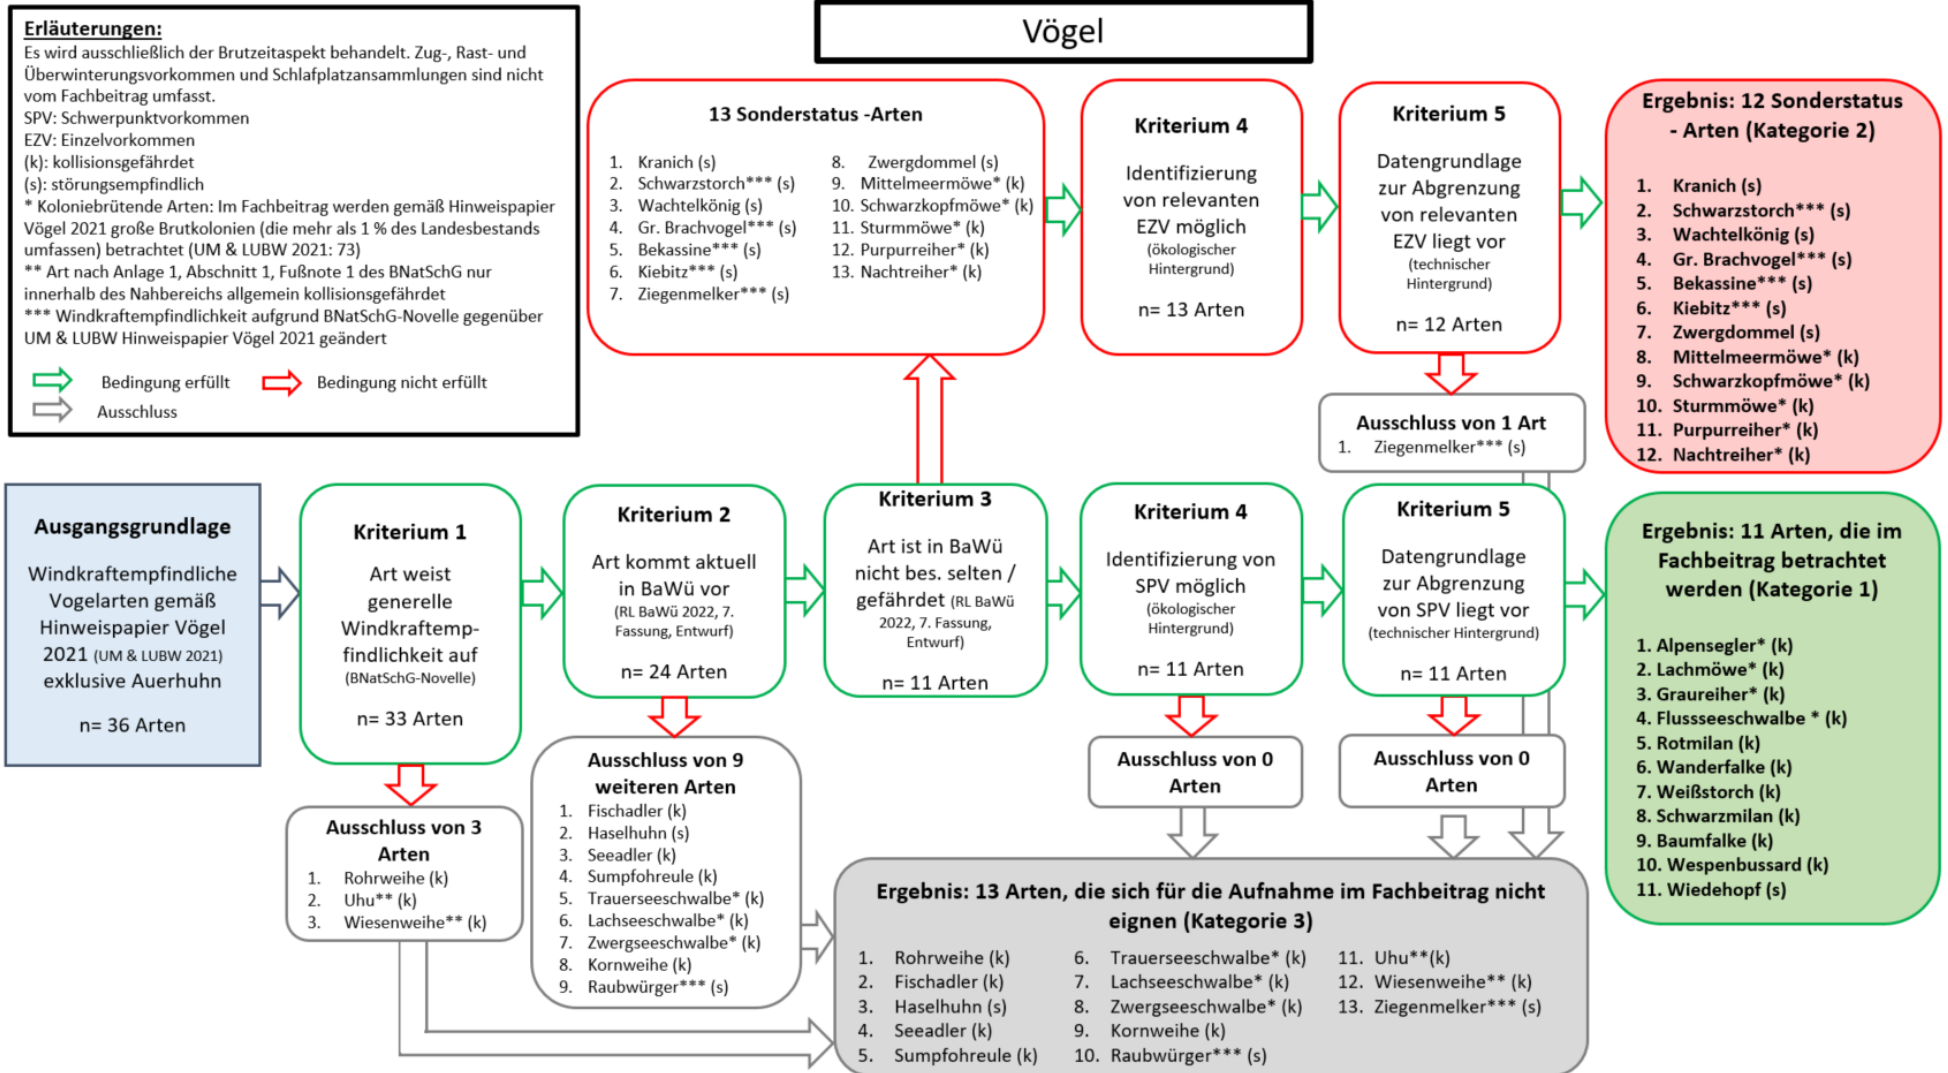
Erläuterungen:
Es wird ausschließlich der Brutzeitaspekt behandelt. Zug-, Rast- und Überwinterungsvorkommen und Schlafplatzansammlungen sind nicht vom Fachbeitrag umfasst.
SPV: Schwerpunktvorkommen
EZV: Einzelvorkommen
(k): kollisionsgefährdet
(s): störungsempfindlich
* Koloniebrütende Arten: Im Fachbeitrag werden gemäß Hinweispapier Vögel 2021 große Brutkolonien (die mehr als 1 % des Landesbestands umfassen) betrachtet (UM & LUBW 2021: 73)
** Art nach Anlage 1, Abschnitt 1, Fußnote 1 des BNatSchG nur innerhalb des Nahbereichs allgemein kollisionsgefährdet
*** Windkraftempfindlichkeit aufgrund BNatSchG-Novelle gegenüber UM & LUBW Hinweispapier Vögel 2021 geändert

Bedingung erfüllt
Bedingung nicht erfüllt
Ausschluss

Vögel

13 Sonderstatus -Arten
1. Kranich (s)
2. Schwarzstorch*** (s)
3. Wachtelkönig (s)
4. Gr. Brachvogel*** (s)
5. Bekassine*** (s)
6. Kiebitz*** (s)
7. Ziegenmelker*** (s)
8. Zwergdommel (s)
9. Mittelmeermöwe* (k)
10. Schwarzkopfmöwe* (k)
11. Sturmmöwe* (k)
12. Purpurreiher* (k)
13. Nachtreiher* (k)

Kriterium 4
Identifizierung von relevanten EZV möglich (ökologischer Hintergrund)
n= 13 Arten

Kriterium 5
Datengrundlage zur Abgrenzung von relevanten EZV liegt vor (technischer Hintergrund)
n= 12 Arten

Ergebnis: 12 Sonderstatus - Arten (Kategorie 2)
1. Kranich (s)
2. Schwarzstorch*** (s)
3. Wachtelkönig (s)
4. Gr. Brachvogel*** (s)
5. Bekassine*** (s)
6. Kiebitz*** (s)
7. Zwergdommel (s)
8. Mittelmeermöwe* (k)
9. Schwarzkopfmöwe* (k)
10. Sturmmöwe* (k)
11. Purpurreiher* (k)
12. Nachtreiher* (k)

Ausschluss von 1 Art
1. Ziegenmelker*** (s)

Ausgangsgrundlage
Windkraftempfindliche Vogelarten gemäß Hinweispapier Vögel 2021 (UM & LUBW 2021) exklusive Auerhuhn
n= 36 Arten

Kriterium 1
Art weist generelle Windkraftempfindlichkeit auf (BNatSchG-Novelle)
n= 33 Arten

Kriterium 2
Art kommt aktuell in BaWü vor (RL BaWü 2022, 7. Fassung, Entwurf)
n= 24 Arten

Kriterium 3
Art ist in BaWü nicht bes. selten / gefährdet (RL BaWü 2022, 7. Fassung, Entwurf)
n= 11 Arten

Kriterium 4
Identifizierung von SPV möglich (ökologischer Hintergrund)
n= 11 Arten

Kriterium 5
Datengrundlage zur Abgrenzung von SPV liegt vor (technischer Hintergrund)
n= 11 Arten

Ergebnis: 11 Arten, die im Fachbeitrag betrachtet werden (Kategorie 1)
1. Alpensegler* (k)
2. Lachmöwe* (k)
3. Graureiher* (k)
4. Flussseeschwalbe * (k)
5. Rotmilan (k)
6. Wanderfalke (k)
7. Weißstorch (k)
8. Schwarzmilan (k)
9. Baumfalke (k)
10. Wespenbussard (k)
11. Wiedehopf (s)

Ausschluss von 3 Arten
1. Rohrweihe (k)
2. Uhu** (k)
3. Wiesenweihe** (k)

Ausschluss von 9 weiteren Arten
1. Fischadler (k)
2. Haselhuhn (s)
3. Seeadler (k)
4. Sumpfohreule (k)
5. Trauerseeschwalbe* (k)
6. Lachseeschwalbe* (k)
7. Zwergseeschwalbe* (k)
8. Kornweihe (k)
9. Raubwürger*** (s)

Ausschluss von 0 Arten

Ausschluss von 0 Arten

Ergebnis: 13 Arten, die sich für die Aufnahme im Fachbeitrag nicht eignen (Kategorie 3)
1. Rohrweihe (k)
2. Fischadler (k)
3. Haselhuhn (s)
4. Seeadler (k)
5. Sumpfohreule (k)
6. Trauerseeschwalbe* (k)
7. Lachseeschwalbe* (k)
8. Zwergseeschwalbe* (k)
9. Kornweihe (k)
10. Raubwürger*** (s)
11. Uhu**(k)
12. Wiesenweihe** (k)
13. Ziegenmelker*** (s)